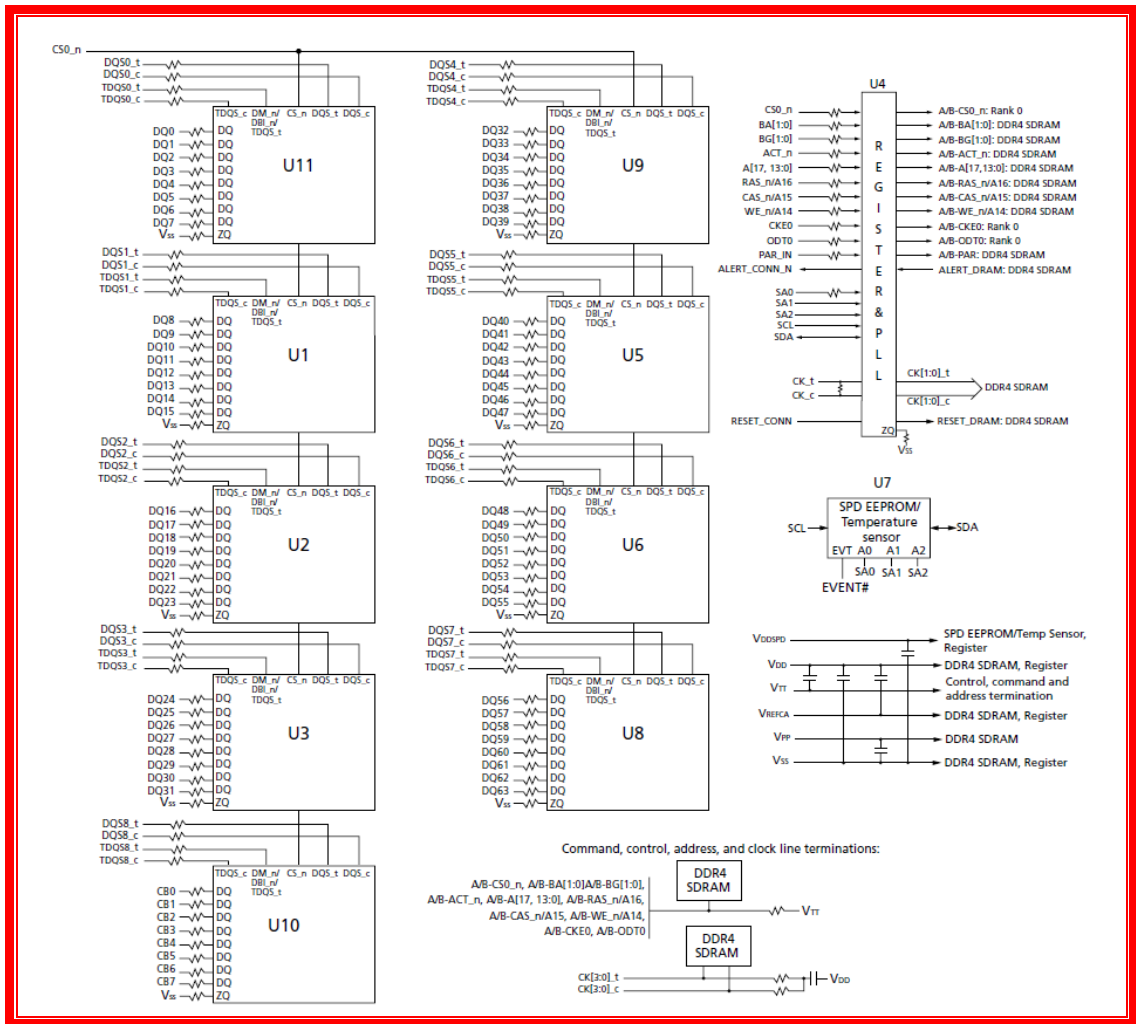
CS0_n

DQS0_t
DQS0_c
TDQS0_t
TDQS0_c
TDQS_c DM_n/DBI_n/TDQS_t CS_n DQS_t DQS_c
DQ0 DQ
DQ1 DQ
DQ2 DQ
DQ3 DQ
DQ4 DQ
DQ5 DQ
DQ6 DQ
DQ7 DQ
$V_{SS}$ ZQ
U11

DQS1_t
DQS1_c
TDQS1_t
TDQS1_c
TDQS_c DM_n/DBI_n/TDQS_t CS_n DQS_t DQS_c
DQ8 DQ
DQ9 DQ
DQ10 DQ
DQ11 DQ
DQ12 DQ
DQ13 DQ
DQ14 DQ
DQ15 DQ
$V_{SS}$ ZQ
U1

DQS2_t
DQS2_c
TDQS2_t
TDQS2_c
TDQS_c DM_n/DBI_n/TDQS_t CS_n DQS_t DQS_c
DQ16 DQ
DQ17 DQ
DQ18 DQ
DQ19 DQ
DQ20 DQ
DQ21 DQ
DQ22 DQ
DQ23 DQ
$V_{SS}$ ZQ
U2

DQS3_t
DQS3_c
TDQS3_t
TDQS3_c
TDQS_c DM_n/DBI_n/TDQS_t CS_n DQS_t DQS_c
DQ24 DQ
DQ25 DQ
DQ26 DQ
DQ27 DQ
DQ28 DQ
DQ29 DQ
DQ30 DQ
DQ31 DQ
$V_{SS}$ ZQ
U3

DQS8_t
DQS8_c
TDQS8_t
TDQS8_c
TDQS_c DM_n/DBI_n/TDQS_t CS_n DQS_t DQS_c
CB0 DQ
CB1 DQ
CB2 DQ
CB3 DQ
CB4 DQ
CB5 DQ
CB6 DQ
CB7 DQ
$V_{SS}$ ZQ
U10

DQS4_t
DQS4_c
TDQS4_t
TDQS4_c
TDQS_c DM_n/DBI_n/TDQS_t CS_n DQS_t DQS_c
DQ32 DQ
DQ33 DQ
DQ34 DQ
DQ35 DQ
DQ36 DQ
DQ37 DQ
DQ38 DQ
DQ39 DQ
$V_{SS}$ ZQ
U9

DQS5_t
DQS5_c
TDQS5_t
TDQS5_c
TDQS_c DM_n/DBI_n/TDQS_t CS_n DQS_t DQS_c
DQ40 DQ
DQ41 DQ
DQ42 DQ
DQ43 DQ
DQ44 DQ
DQ45 DQ
DQ46 DQ
DQ47 DQ
$V_{SS}$ ZQ
U5

DQS6_t
DQS6_c
TDQS6_t
TDQS6_c
TDQS_c DM_n/DBI_n/TDQS_t CS_n DQS_t DQS_c
DQ48 DQ
DQ49 DQ
DQ50 DQ
DQ51 DQ
DQ52 DQ
DQ53 DQ
DQ54 DQ
DQ55 DQ
$V_{SS}$ ZQ
U6

DQS7_t
DQS7_c
TDQS7_t
TDQS7_c
TDQS_c DM_n/DBI_n/TDQS_t CS_n DQS_t DQS_c
DQ56 DQ
DQ57 DQ
DQ58 DQ
DQ59 DQ
DQ60 DQ
DQ61 DQ
DQ62 DQ
DQ63 DQ
$V_{SS}$ ZQ
U8

U4
REGISTER & PLL
CS0_n → A/B-CS0_n: Rank 0
BA[1:0] → A/B-BA[1:0]: DDR4 SDRAM
BG[1:0] → A/B-BG[1:0]: DDR4 SDRAM
ACT_n → A/B-ACT_n: DDR4 SDRAM
A[17, 13:0] → A/B-A[17,13:0]: DDR4 SDRAM
RAS_n/A16 → A/B-RAS_n/A16: DDR4 SDRAM
CAS_n/A15 → A/B-CAS_n/A15: DDR4 SDRAM
WE_n/A14 → A/B-WE_n/A14: DDR4 SDRAM
CKE0 → A/B-CKE0: Rank 0
ODT0 → A/B-ODT0: Rank 0
PAR_IN → A/B-PAR: DDR4 SDRAM
ALERT_CONN_N ← ALERT_DRAM: DDR4 SDRAM
SA0
SA1
SA2
SCL
SDA
CK_t
CK_c
CK[1:0]_t
CK[1:0]_c
DDR4 SDRAM
RESET_CONN → RESET_DRAM: DDR4 SDRAM
ZQ
$V_{SS}$

U7
SCL
SPD EEPROM/ Temperature sensor
SDA
EVT A0 A1 A2
SA0 SA1 SA2
EVENT#

$V_{DDSPD}$ SPD EEPROM/Temp Sensor, Register
$V_{DD}$ DDR4 SDRAM, Register
$V_{TT}$ Control, command and address termination
$V_{REFCA}$ DDR4 SDRAM, Register
$V_{PP}$ DDR4 SDRAM
$V_{SS}$ DDR4 SDRAM, Register

Command, control, address, and clock line terminations:
A/B-CS0_n, A/B-BA[1:0]A/B-BG[1:0], A/B-ACT_n, A/B-A[17, 13:0], A/B-RAS_n/A16, A/B-CAS_n/A15, A/B-WE_n/A14, A/B-CKE0, A/B-ODT0
DDR4 SDRAM
$V_{TT}$
DDR4 SDRAM
CK[3:0]_t
CK[3:0]_c
$V_{DD}$